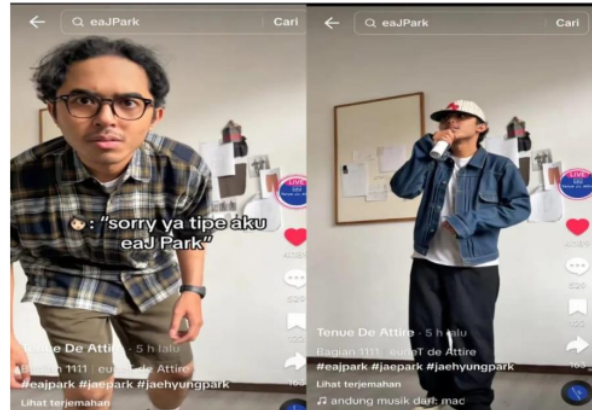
eaJPark
Cari
: "sorry ya tipe aku eaJ Park"
LIVE
40,8K
529
155
Tenue De Attire · 5 h lalu
Bagian 1111 | eu... Tenue De Attire
#eajpark #jaepark #jaehyungpark
Lihat terjemahan

eaJPark
Cari
LIVE
40,8K
529
155
163
Tenue De Attire · 5 h lalu
Bagian 1111 | eu... Tenue De Attire
#eajpark #jaepark #jaehyungpark
Lihat terjemahan
♫ andung musik dari: mac